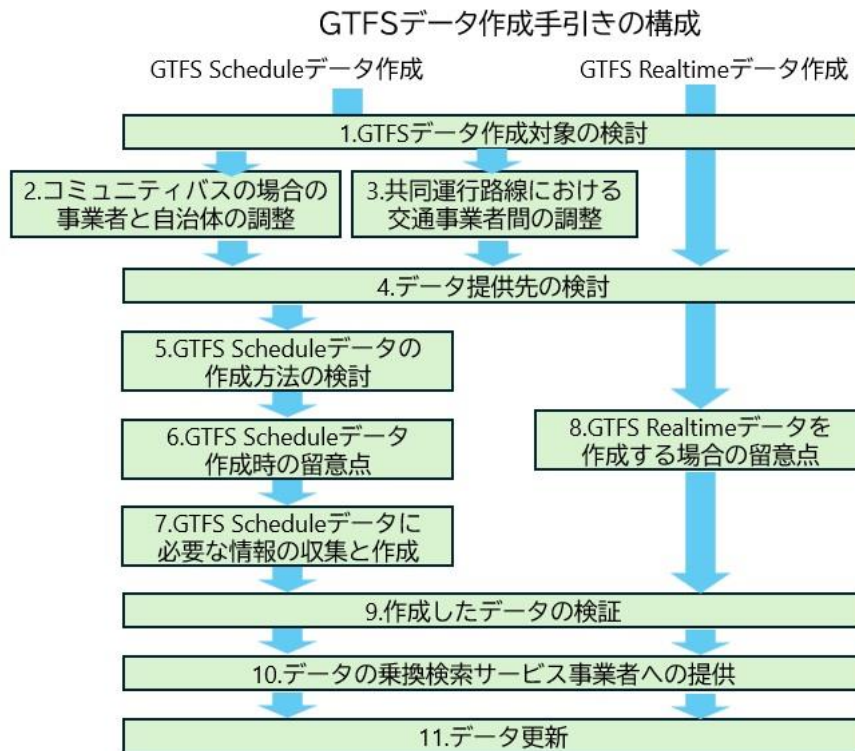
GTFSデータ作成手引きの構成

GTFS Scheduleデータ作成

GTFS Realtimeデータ作成

1.GTFSデータ作成対象の検討

2.コミュニティバスの場合の事業者と自治体の調整

3.共同運行路線における交通事業者間の調整

4.データ提供先の検討

5.GTFS Scheduleデータの作成方法の検討

6.GTFS Scheduleデータ作成時の留意点

7.GTFS Scheduleデータに必要な情報の収集と作成

8.GTFS Realtimeデータを作成する場合の留意点

9.作成したデータの検証

10.データの乗換検索サービス事業者への提供

11.データ更新